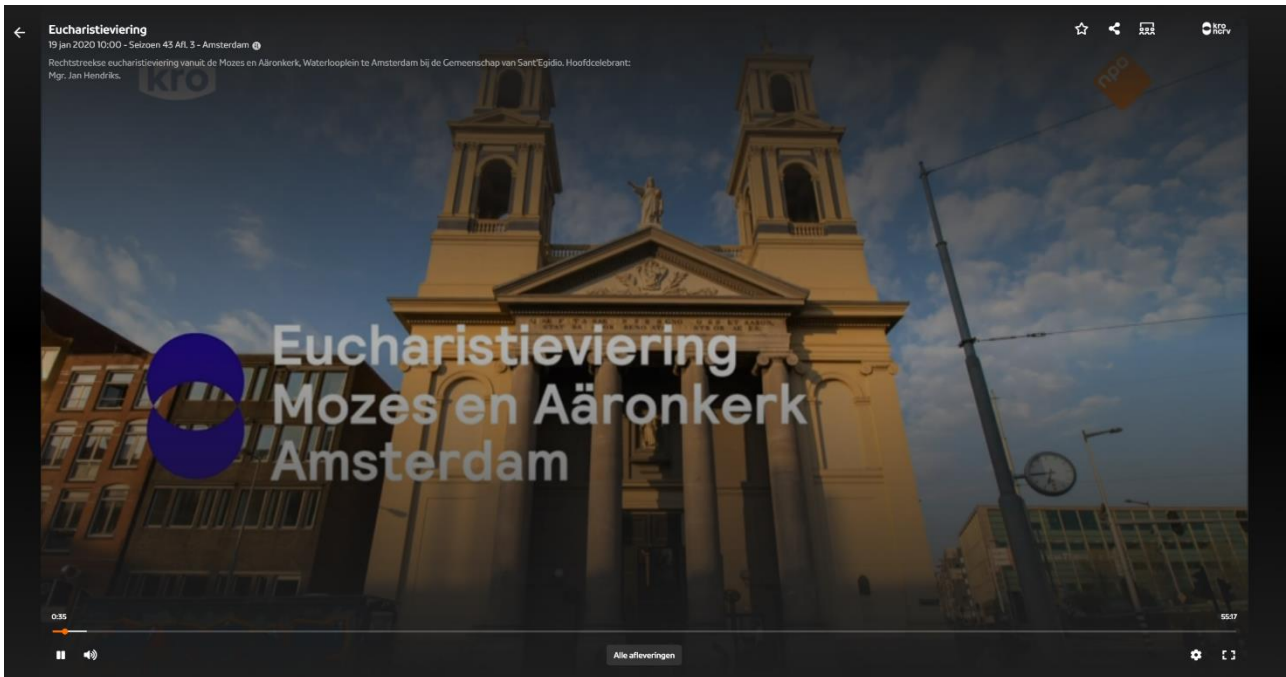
Eucharistieviering
19 jan 2020 10:00 - Seizoen 43 Afl. 3 - Amsterdam

Rechtstreekse eucharistieviering vanuit de Mozes en Aäronkerk, Waterlooplein te Amsterdam bij de Gemeenschap van Sant'Egidio. Hoofdcelebrant: Mgr. Jan Hendriks.

kro

kro ncrv

npo

Eucharistieviering
Mozes en Aäronkerk
Amsterdam

0:35

55:17

Alle afleveringen